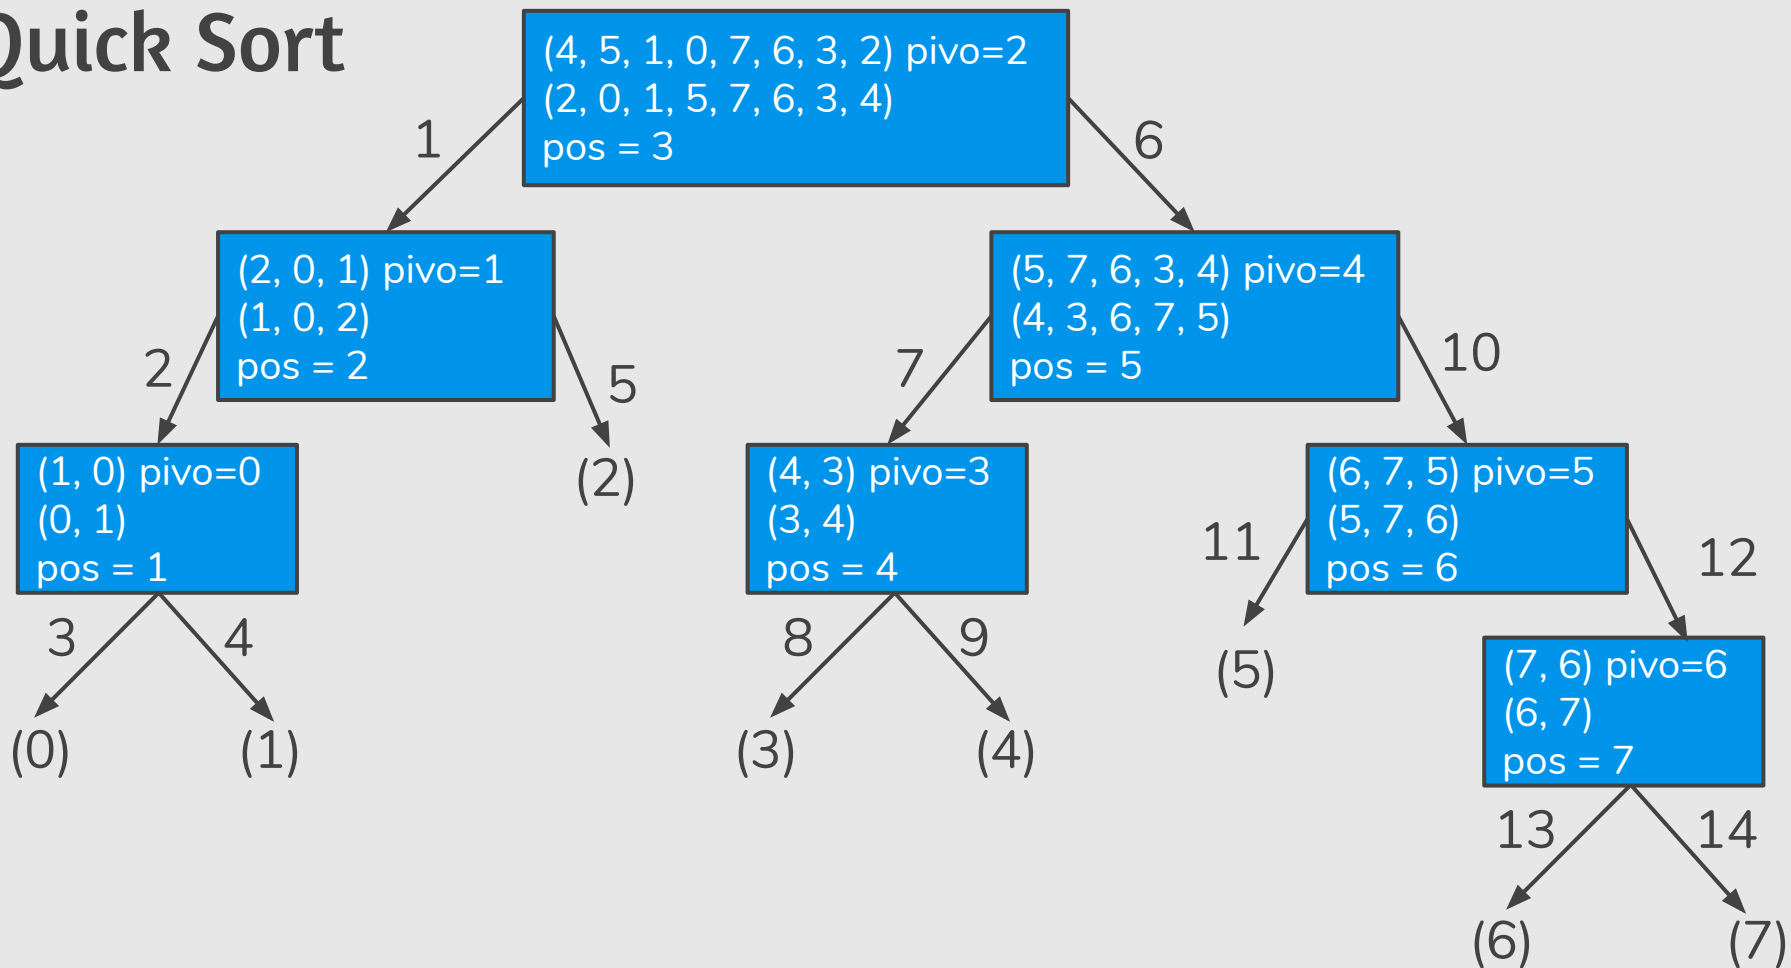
uick Sort

(4, 5, 1, 0, 7, 6, 3, 2) pivo=2
(2, 0, 1, 5, 7, 6, 3, 4)
pos = 3

1

6

(2, 0, 1) pivo=1
(1, 0, 2)
pos = 2

(5, 7, 6, 3, 4) pivo=4
(4, 3, 6, 7, 5)
pos = 5

2

5

7

10

(1, 0) pivo=0
(0, 1)
pos = 1

(2)

(4, 3) pivo=3
(3, 4)
pos = 4

11

(6, 7, 5) pivo=5
(5, 7, 6)
pos = 6

12

3

4

8

9

(5)

(7, 6) pivo=6
(6, 7)
pos = 7

(0)

(1)

(3)

(4)

13

14

(6)

(7)